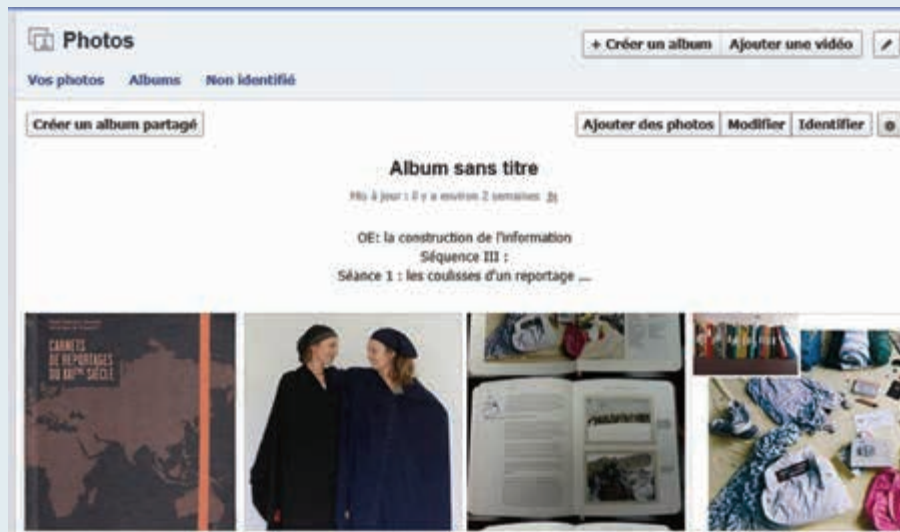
Photos

+ Créer un album Ajouter une vidéo

Vos photos Albums Non identifié

Créer un album partagé

Ajouter des photos Modifier Identifier

Album sans titre

Mis à jour : il y a environ 2 semaines

OE: la construction de l'information
Séquence III :
Séance 1 : les coulisses d'un reportage ....

CARNETS DE REPORTAGES DU XXIᵉ SIÈCLE